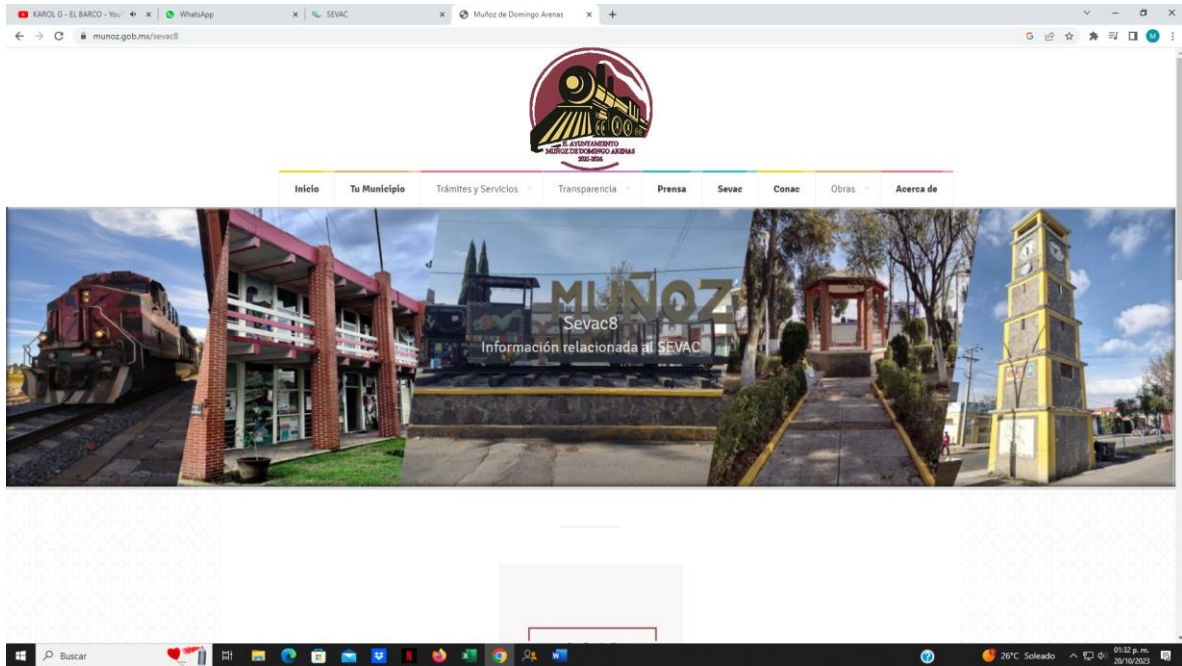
KAROL G - EL BARCO - You
WhatsApp
SEVAC
Muñoz de Domingo Arenas
munoz.gob.mx/sevac8

H. AYUNTAMIENTO
MUÑOZ DE DOMINGO ARENAS
2021-2024

Inicio
Tu Municipio
Trámites y Servicios
Transparencia
Prensa
Sevac
Conac
Obras
Acerca de

MUÑOZ
Sevac8
Información relacionada al SEVAC

Buscar
26°C Soleado
01:32 p. m.
20/10/2023